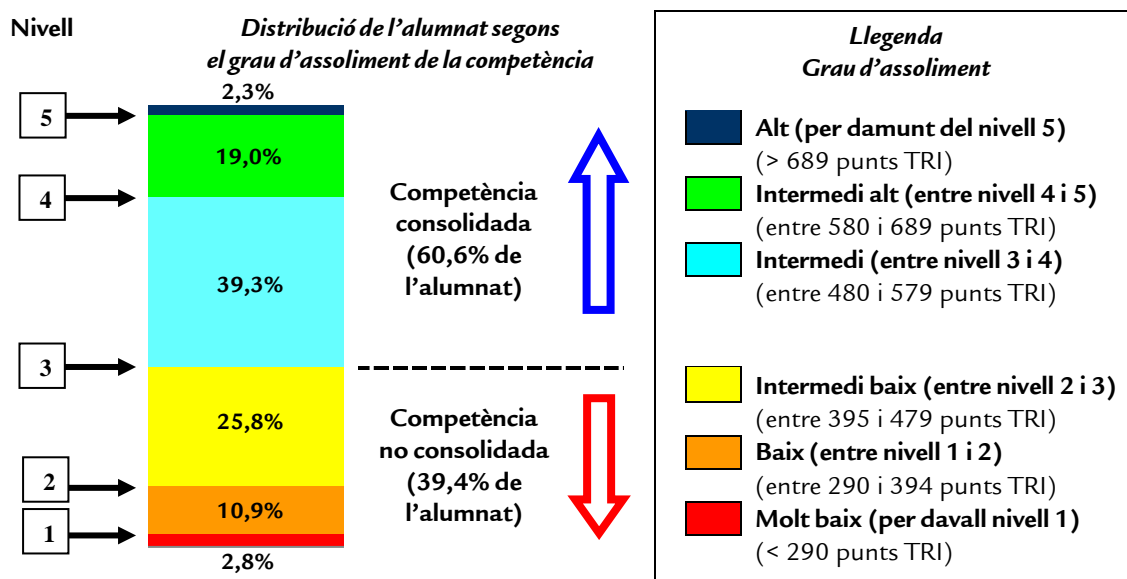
Nivell

Distribució de l'alumnat segons el grau d'assoliment de la competència

5
4
3
2
1

2,3%
19,0%
39,3%
25,8%
10,9%
2,8%

Competència consolidada (60,6% de l'alumnat)

Competència no consolidada (39,4% de l'alumnat)

Llegenda
Grau d'assoliment

Alt (per damunt del nivell 5)
(> 689 punts TRI)
Intermedi alt (entre nivell 4 i 5)
(entre 580 i 689 punts TRI)
Intermedi (entre nivell 3 i 4)
(entre 480 i 579 punts TRI)
Intermedi baix (entre nivell 2 i 3)
(entre 395 i 479 punts TRI)
Baix (entre nivell 1 i 2)
(entre 290 i 394 punts TRI)
Molt baix (per davall nivell 1)
(< 290 punts TRI)